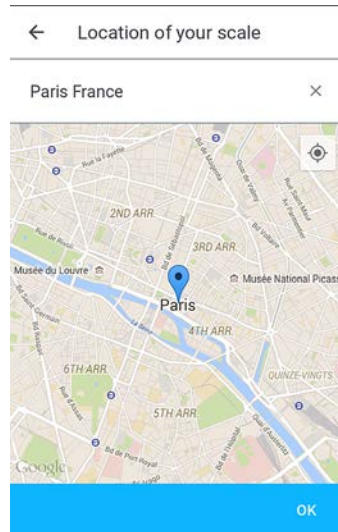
←   Location of your scale

Paris France   ×

Rue La Fayette
2ND ARR.
3RD ARR.
Rue de Rivoli
Musée du Louvre
Musée National Picass
Paris
4TH ARR.
La Seine
6TH ARR.
5TH ARR.
QUINZE-VINGTS
Bd de Port Royal
Google

OK